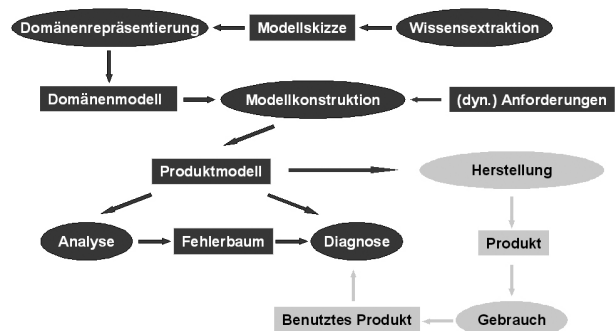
Domänenrepräsentierung

Modellskizze

Wissensextraktion

Domänenmodell

Modellkonstruktion

(dyn.) Anforderungen

Produktmodell

Herstellung

Analyse

Fehlerbaum

Diagnose

Produkt

Benutztes Produkt

Gebrauch